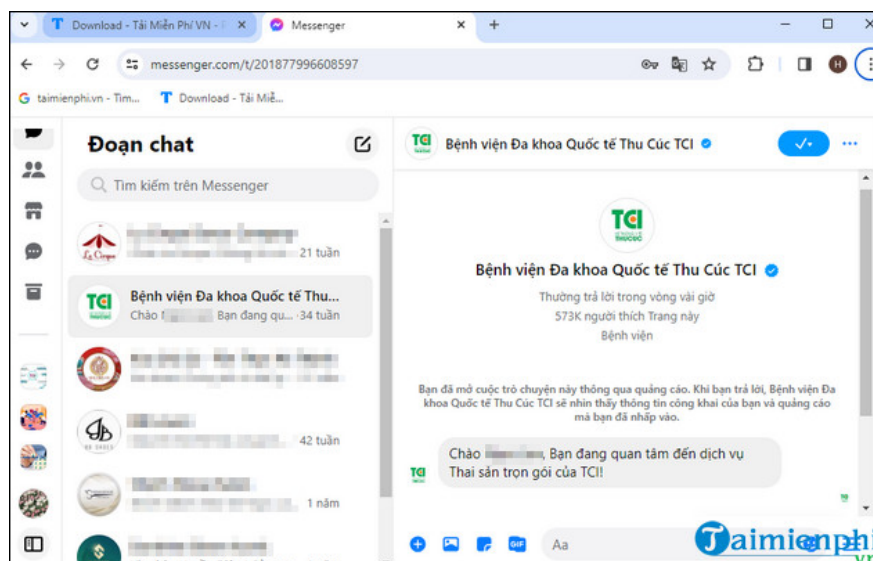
Download - Tải Miễn Phí VN - ×
Messenger ×
+
messenger.com/t/201877996608597
taimienphi.vn - Tìm... Download - Tải Miễ...

Đoạn chat
Tìm kiếm trên Messenger
21 tuần
Bệnh viện Đa khoa Quốc tế Thu...
Chào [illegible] Bạn đang qu... · 34 tuần
42 tuần
1 năm

Bệnh viện Đa khoa Quốc tế Thu Cúc TCI

Bệnh viện Đa khoa Quốc tế Thu Cúc TCI
Thường trả lời trong vòng vài giờ
573K người thích Trang này
Bệnh viện

Bạn đã mở cuộc trò chuyện này thông qua quảng cáo. Khi bạn trả lời, Bệnh viện Đa khoa Quốc tế Thu Cúc TCI sẽ nhìn thấy thông tin công khai của bạn và quảng cáo mà bạn đã nhấp vào.

Chào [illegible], Bạn đang quan tâm đến dịch vụ Thai sản trọn gói của TCI!

Aa

Taimienphi